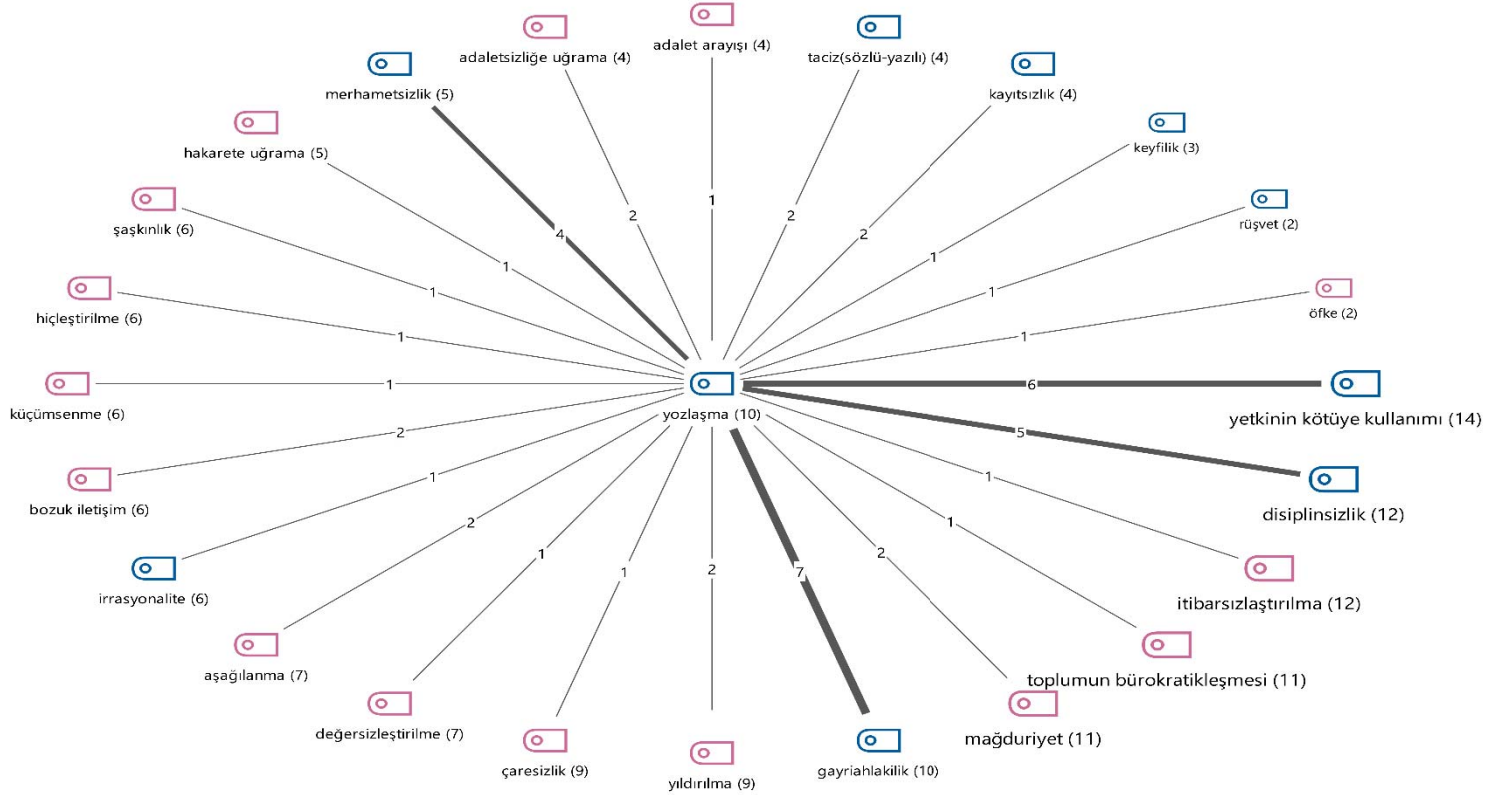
adalet arayışı (4)

adaletsizliğe uğrama (4)

taciz(sözlü-yazılı) (4)

merhametsizlik (5)

kayıtsızlık (4)

hakarete uğrama (5)

keyfilik (3)

şaşkınlık (6)

rüşvet (2)

hiçleştirilme (6)

öfke (2)

küçümsenme (6)

yozlaşma (10)

yetkinin kötüye kullanımı (14)

bozuk iletişim (6)

disiplinsizlik (12)

irrasyonalite (6)

itibarsızlaştırılma (12)

aşağılanma (7)

toplumun bürokratikleşmesi (11)

değersizleştirilme (7)

mağduriyet (11)

çaresizlik (9)

yıldırılma (9)

gayriahlakilik (10)

2
1
2
4
2
1
1
1
1
1
1
1
6
2
5
1
1
1
2
1
2
1
2
7
2
1